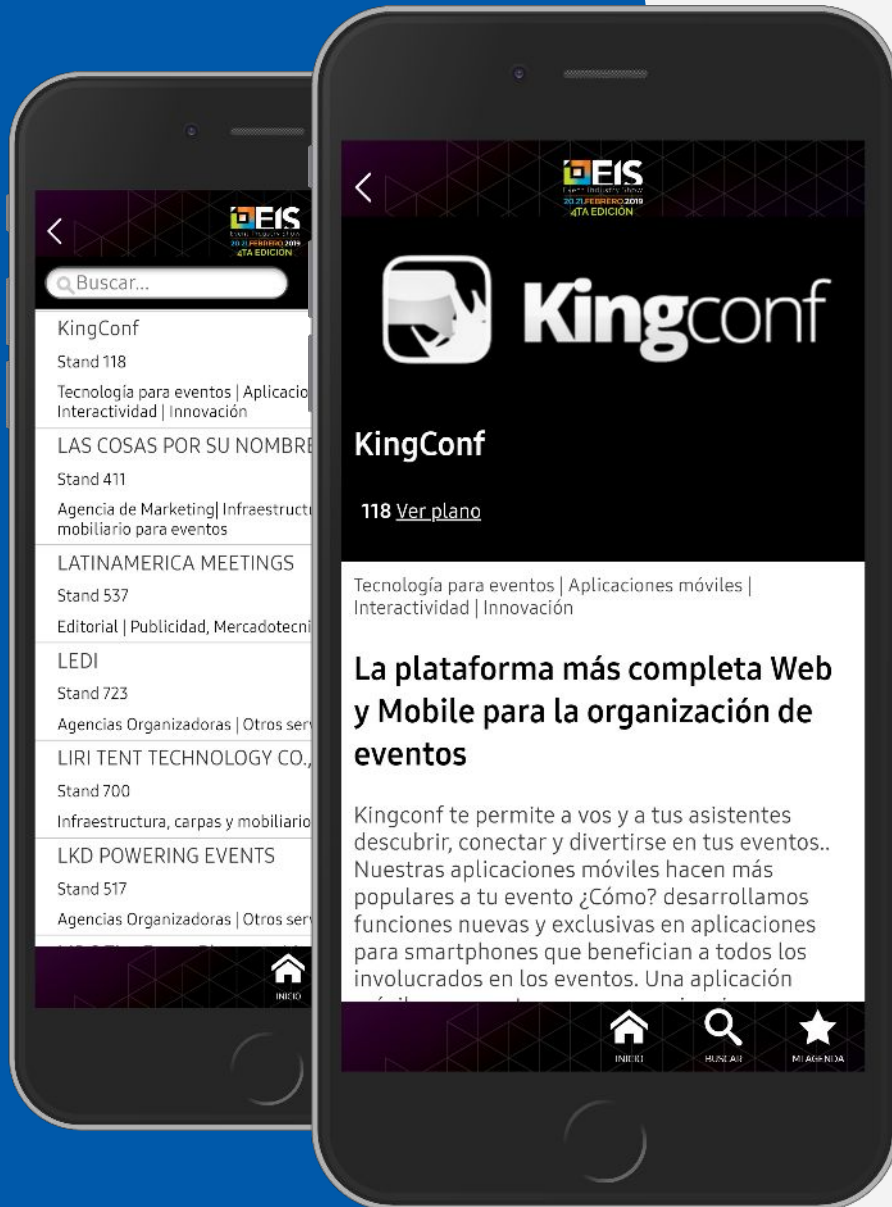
EIS
Event Industry Show
20.21.FEBRERO.2019
4TA EDICION

Buscar...

KingConf
Stand 118
Tecnología para eventos | Aplicacio
Interactividad | Innovación

LAS COSAS POR SU NOMBRE
Stand 411
Agencia de Marketing| Infraestructu
mobiliario para eventos

LATINAMERICA MEETINGS
Stand 537
Editorial | Publicidad, Mercadotecni

LEDI
Stand 723
Agencias Organizadoras | Otros serv

LIRI TENT TECHNOLOGY CO.,
Stand 700
Infraestructura, carpas y mobiliario

LKD POWERING EVENTS
Stand 517
Agencias Organizadoras | Otros serv

INICIO

EIS
Event Industry Show
20.21.FEBRERO.2019
4TA EDICION

Kingconf

KingConf

118 Ver plano

Tecnología para eventos | Aplicaciones móviles | Interactividad | Innovación

La plataforma más completa Web y Mobile para la organización de eventos

Kingconf te permite a vos y a tus asistentes descubrir, conectar y divertirse en tus eventos.. Nuestras aplicaciones móviles hacen más populares a tu evento ¿Cómo? desarrollamos funciones nuevas y exclusivas en aplicaciones para smartphones que benefician a todos los involucrados en los eventos. Una aplicación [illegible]

INICIO
BUSCAR
MI AGENDA